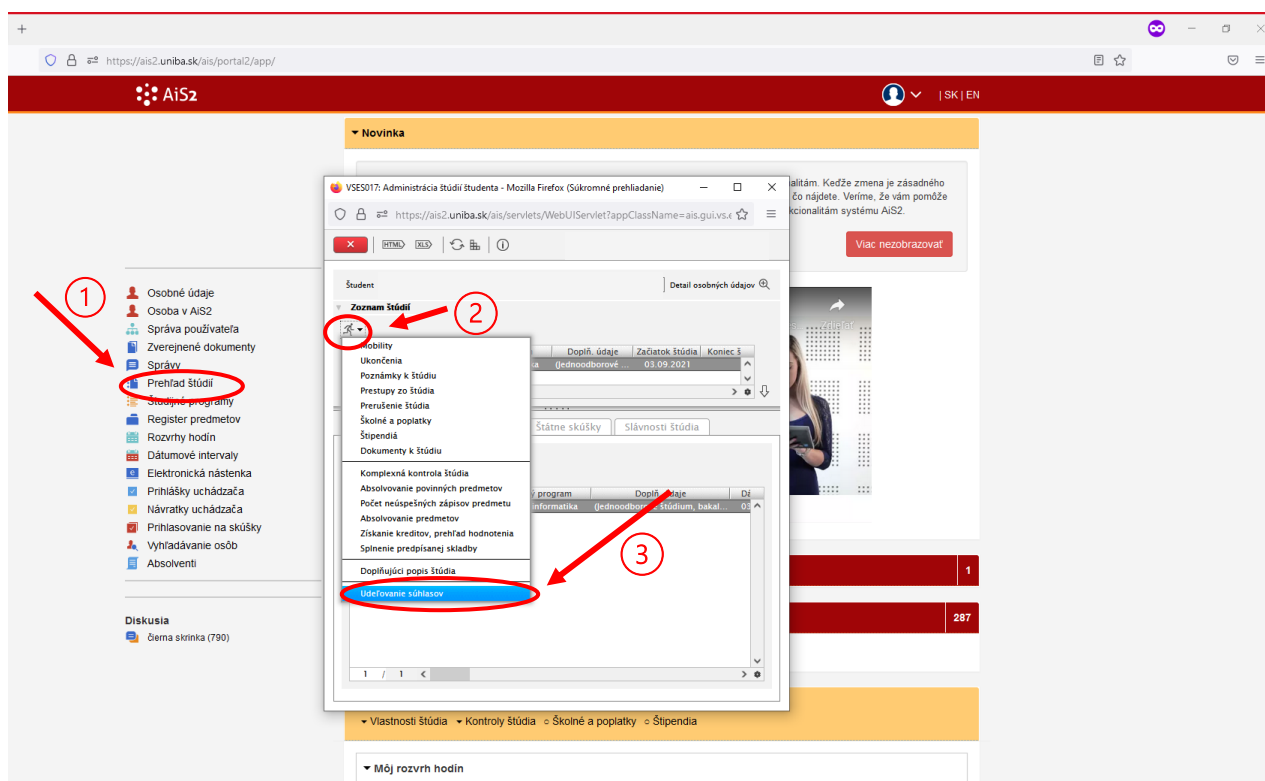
https://ais2.uniba.sk/ais/portal2/app/

AiS2

| SK | EN

Novinka

alitám. Keďže zmena je zásadného čo nájdete. Veríme, že vám pomôže kcionalitám systému AiS2.

Viac nezobrazovať

VSES017: Administrácia štúdií študenta - Mozilla Firefox (Súkromné prehliadanie)

https://ais2.uniba.sk/ais/servlets/WebUIServlet?appClassName=ais.gui.vs.e

HTML XLS

Študent

Detail osobných údajov

Zoznam štúdií

Doplň. údaje | Začiatok štúdia | Koniec š
(Jednoodborové ... | 03.09.2021

Mobility
Ukončenia
Poznámky k štúdiu
Prestupy zo štúdia
Prerušenie štúdia
Školné a poplatky
Štipendiá
Dokumenty k štúdiu

Komplexná kontrola štúdia
Absolvovanie povinných predmetov
Počet neúspešných zápisov predmetu
Absolvovanie predmetov
Získanie kreditov, prehľad hodnotenia
Splnenie predpísanej skladby

Doplňujúci popis štúdia

Udeľovanie súhlasov

Štátne skúšky | Slávnosti štúdia

y program | Doplň. údaje | Dá
informatika | (Jednoodborové štúdium, bakal... | 03

1 / 1

Osobné údaje
Osoba v AiS2
Správa používateľa
Zverejnené dokumenty
Správy
Prehľad štúdií
Študijné programy
Register predmetov
Rozvrhy hodín
Dátumové intervaly
Elektronická nástenka
Prihlášky uchádzača
Návratky uchádzača
Prihlasovanie na skúšky
Vyhľadávanie osôb
Absolventi

Diskusia
čierna skrinka (790)

1

287

Vlastnosti štúdia  Kontroly štúdia  Školné a poplatky  Štipendia

Môj rozvrh hodín

1
2
3